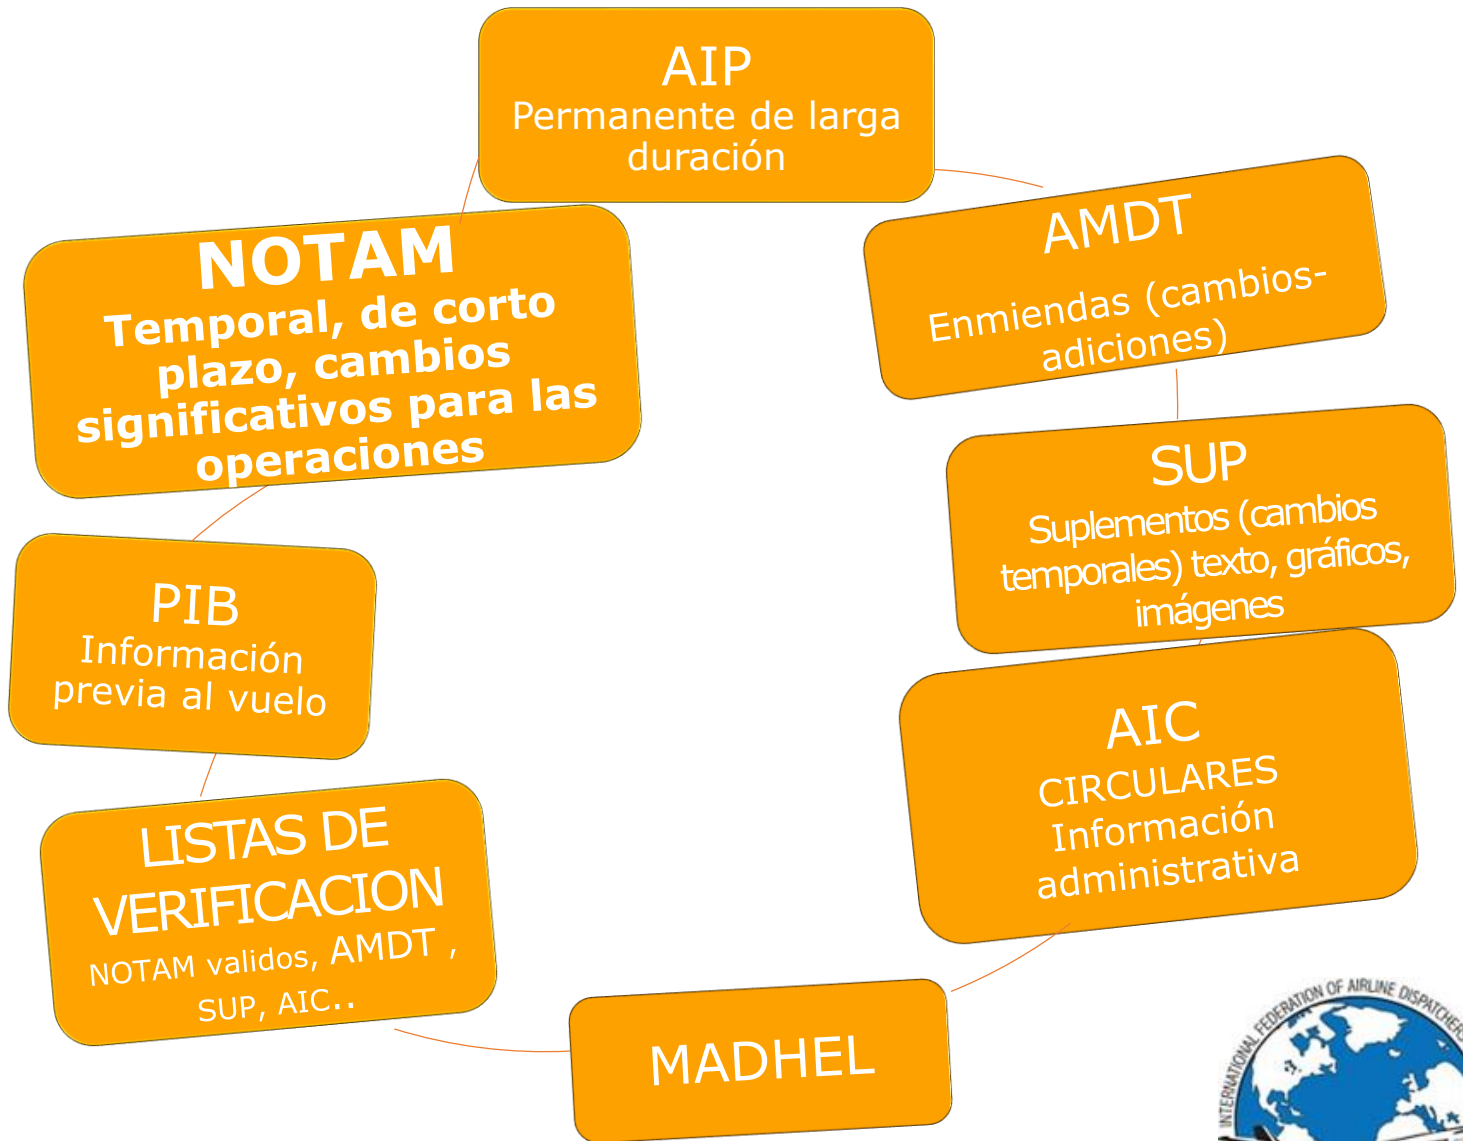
AIP
Permanente de larga duración

AMDT
Enmiendas (cambios-adiciones)

SUP
Suplementos (cambios temporales) texto, gráficos, imágenes

AIC
CIRCULARES
Información administrativa

MADHEL

LISTAS DE VERIFICACION
NOTAM validos, AMDT , SUP, AIC..

PIB
Información previa al vuelo

NOTAM
Temporal, de corto plazo, cambios significativos para las operaciones

INTERNATIONAL FEDERATION OF AIRLINE DISPATCHERS